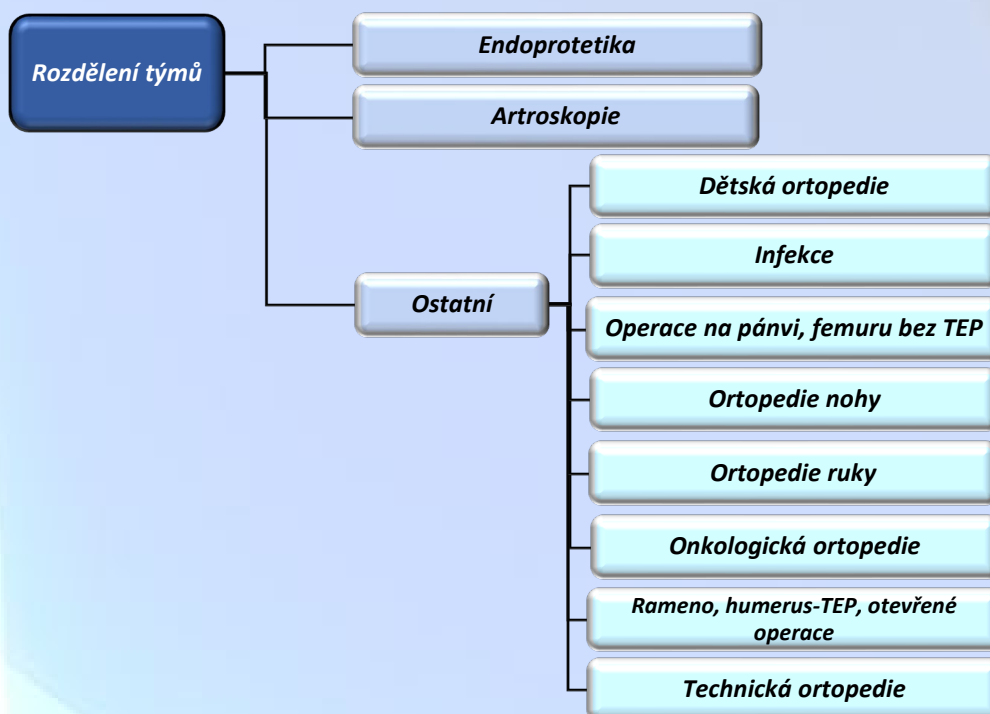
Rozdělení týmů

Endoprotetika

Artroskopie

Ostatní

Dětská ortopedie

Infekce

Operace na pánvi, femuru bez TEP

Ortopedie nohy

Ortopedie ruky

Onkologická ortopedie

Rameno, humerus-TEP, otevřené operace

Technická ortopedie